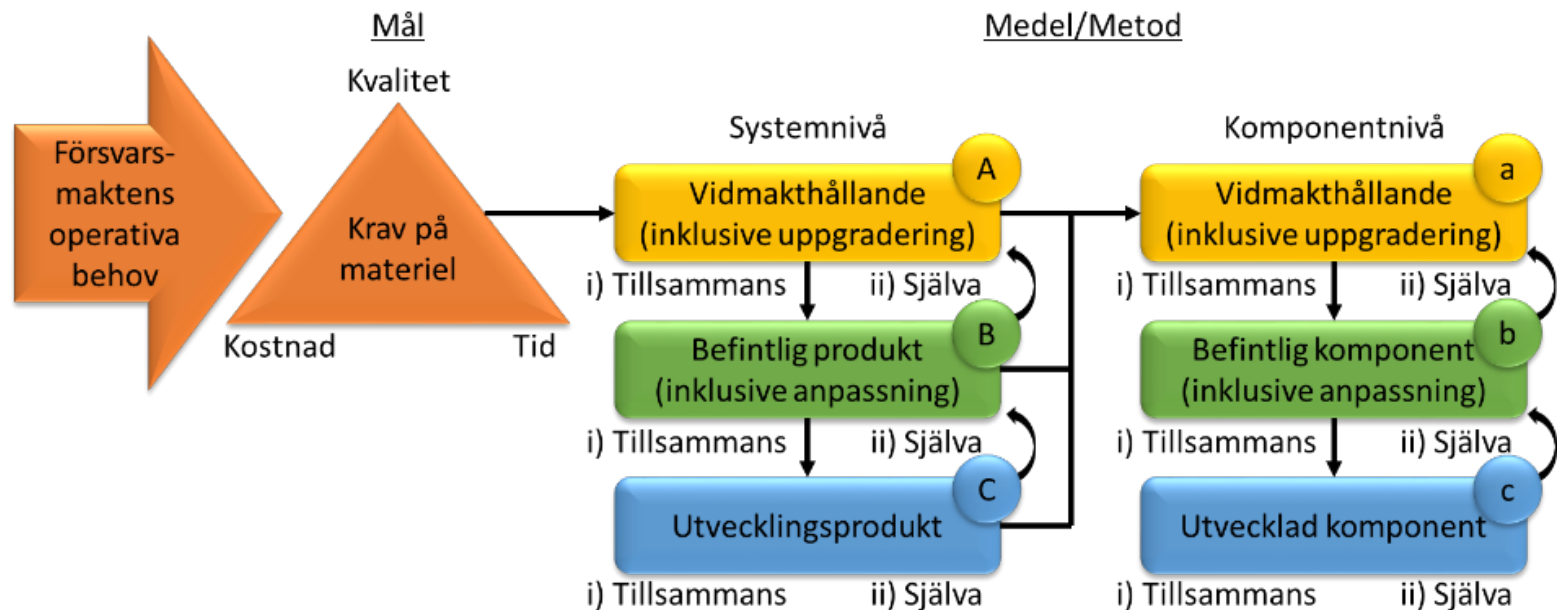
Mål

Medel/Metod

Försvarsmaktens operativa behov

Kvalitet

Krav på materiel

Kostnad

Tid

Systemnivå

A

Vidmakthållande (inklusive uppgradering)

i) Tillsammans

ii) Själva

B

Befintlig produkt (inklusive anpassning)

i) Tillsammans

ii) Själva

C

Utvecklingsprodukt

i) Tillsammans

ii) Själva

Komponentnivå

a

Vidmakthållande (inklusive uppgradering)

i) Tillsammans

ii) Själva

b

Befintlig komponent (inklusive anpassning)

i) Tillsammans

ii) Själva

c

Utvecklad komponent

i) Tillsammans

ii) Själva